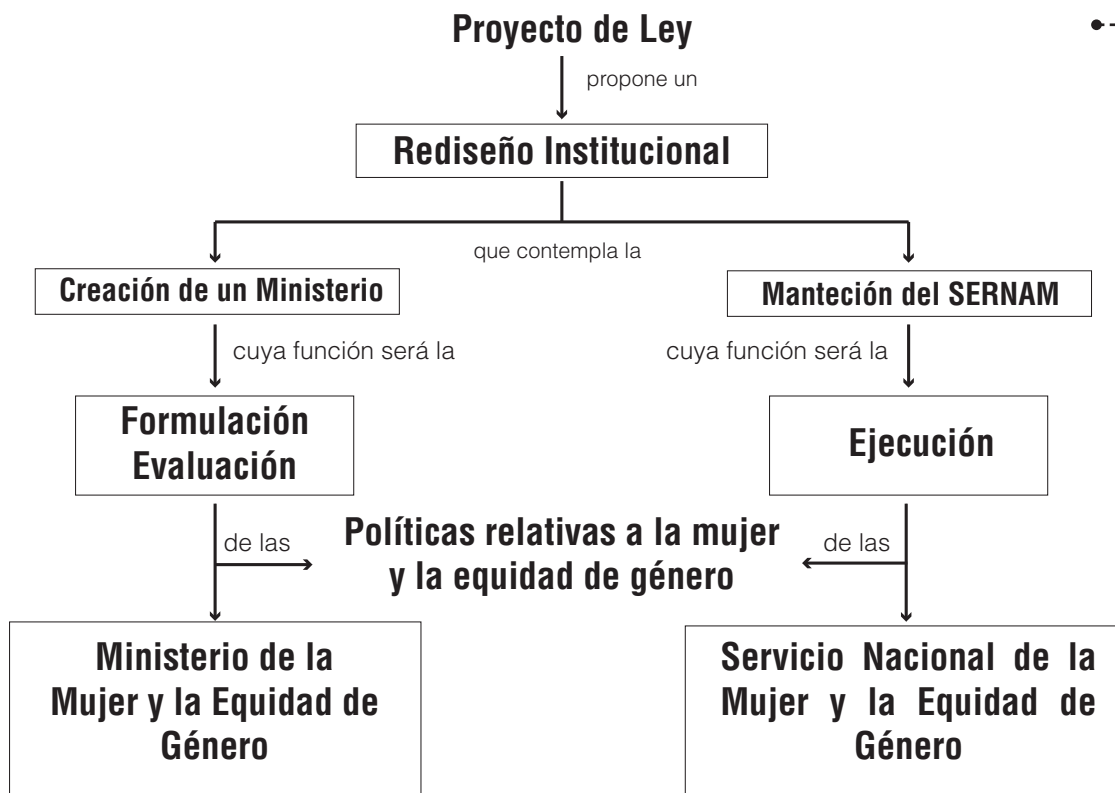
Proyecto de Ley

propone un

Rediseño Institucional

que contempla la

Creación de un Ministerio

cuya función será la

Formulación
Evaluación

Mantención del SERNAM

cuya función será la

Ejecución

de las

Políticas relativas a la mujer y la equidad de género

de las

Ministerio de la Mujer y la Equidad de Género

Servicio Nacional de la Mujer y la Equidad de Género